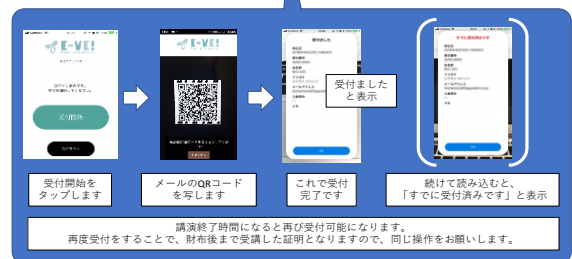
E-VE!

ログイン成功です。受付を開始してください。

受付開始

ログアウト

E-VE!

受付しました

受付しました
と表示

すでに受付済みです

受付開始を
タップします

メールのQRコード
を写します

これで受付
完了です

続けて読み込むと、
「すでに受付済みです」と表示

講演終了時間になると再び受付可能になります。
再度受付をすることで、財布後まで受講した証明となりますので、同じ操作をお願いします。